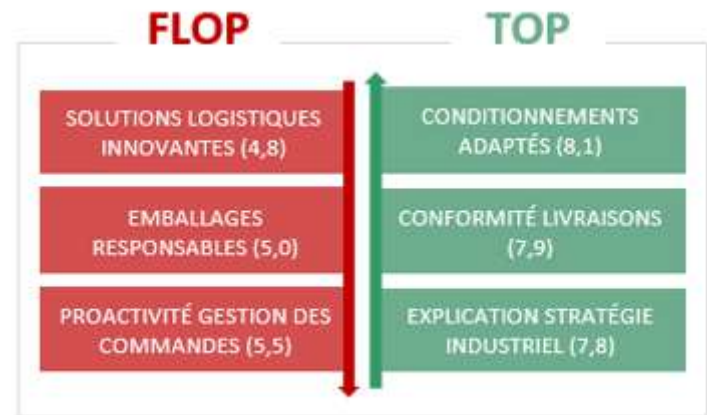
FLOP

SOLUTIONS LOGISTIQUES INNOVANTES (4,8)

EMBALLAGES RESPONSABLES (5,0)

PROACTIVITÉ GESTION DES COMMANDES (5,5)

TOP

CONDITIONNEMENTS ADAPTÉS (8,1)

CONFORMITÉ LIVRAISONS (7,9)

EXPLICATION STRATÉGIE INDUSTRIEL (7,8)